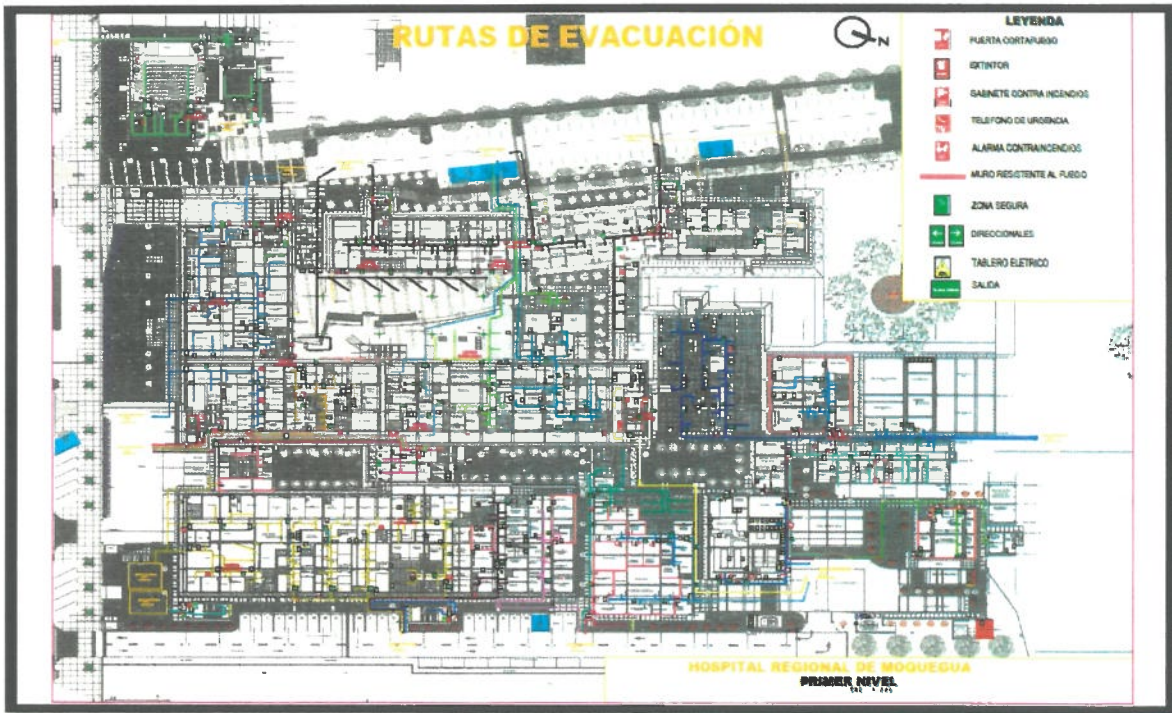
RUTAS DE EVACUACIÓN

N

LEYENDA

PUERTA CORTAFUEGO

EXTINTOR

GABINETE CONTRA INCENDIOS

TELEFONO DE URGENCIA

ALARMA CONTRAINCENDIOS

MURO RESISTENTE AL FUEGO

ZONA SEGURA

DIRECCIONALES

TABLERO ELETRICO

SALIDA

HOSPITAL REGIONAL DE MOQUEGUA

PRIMER NIVEL